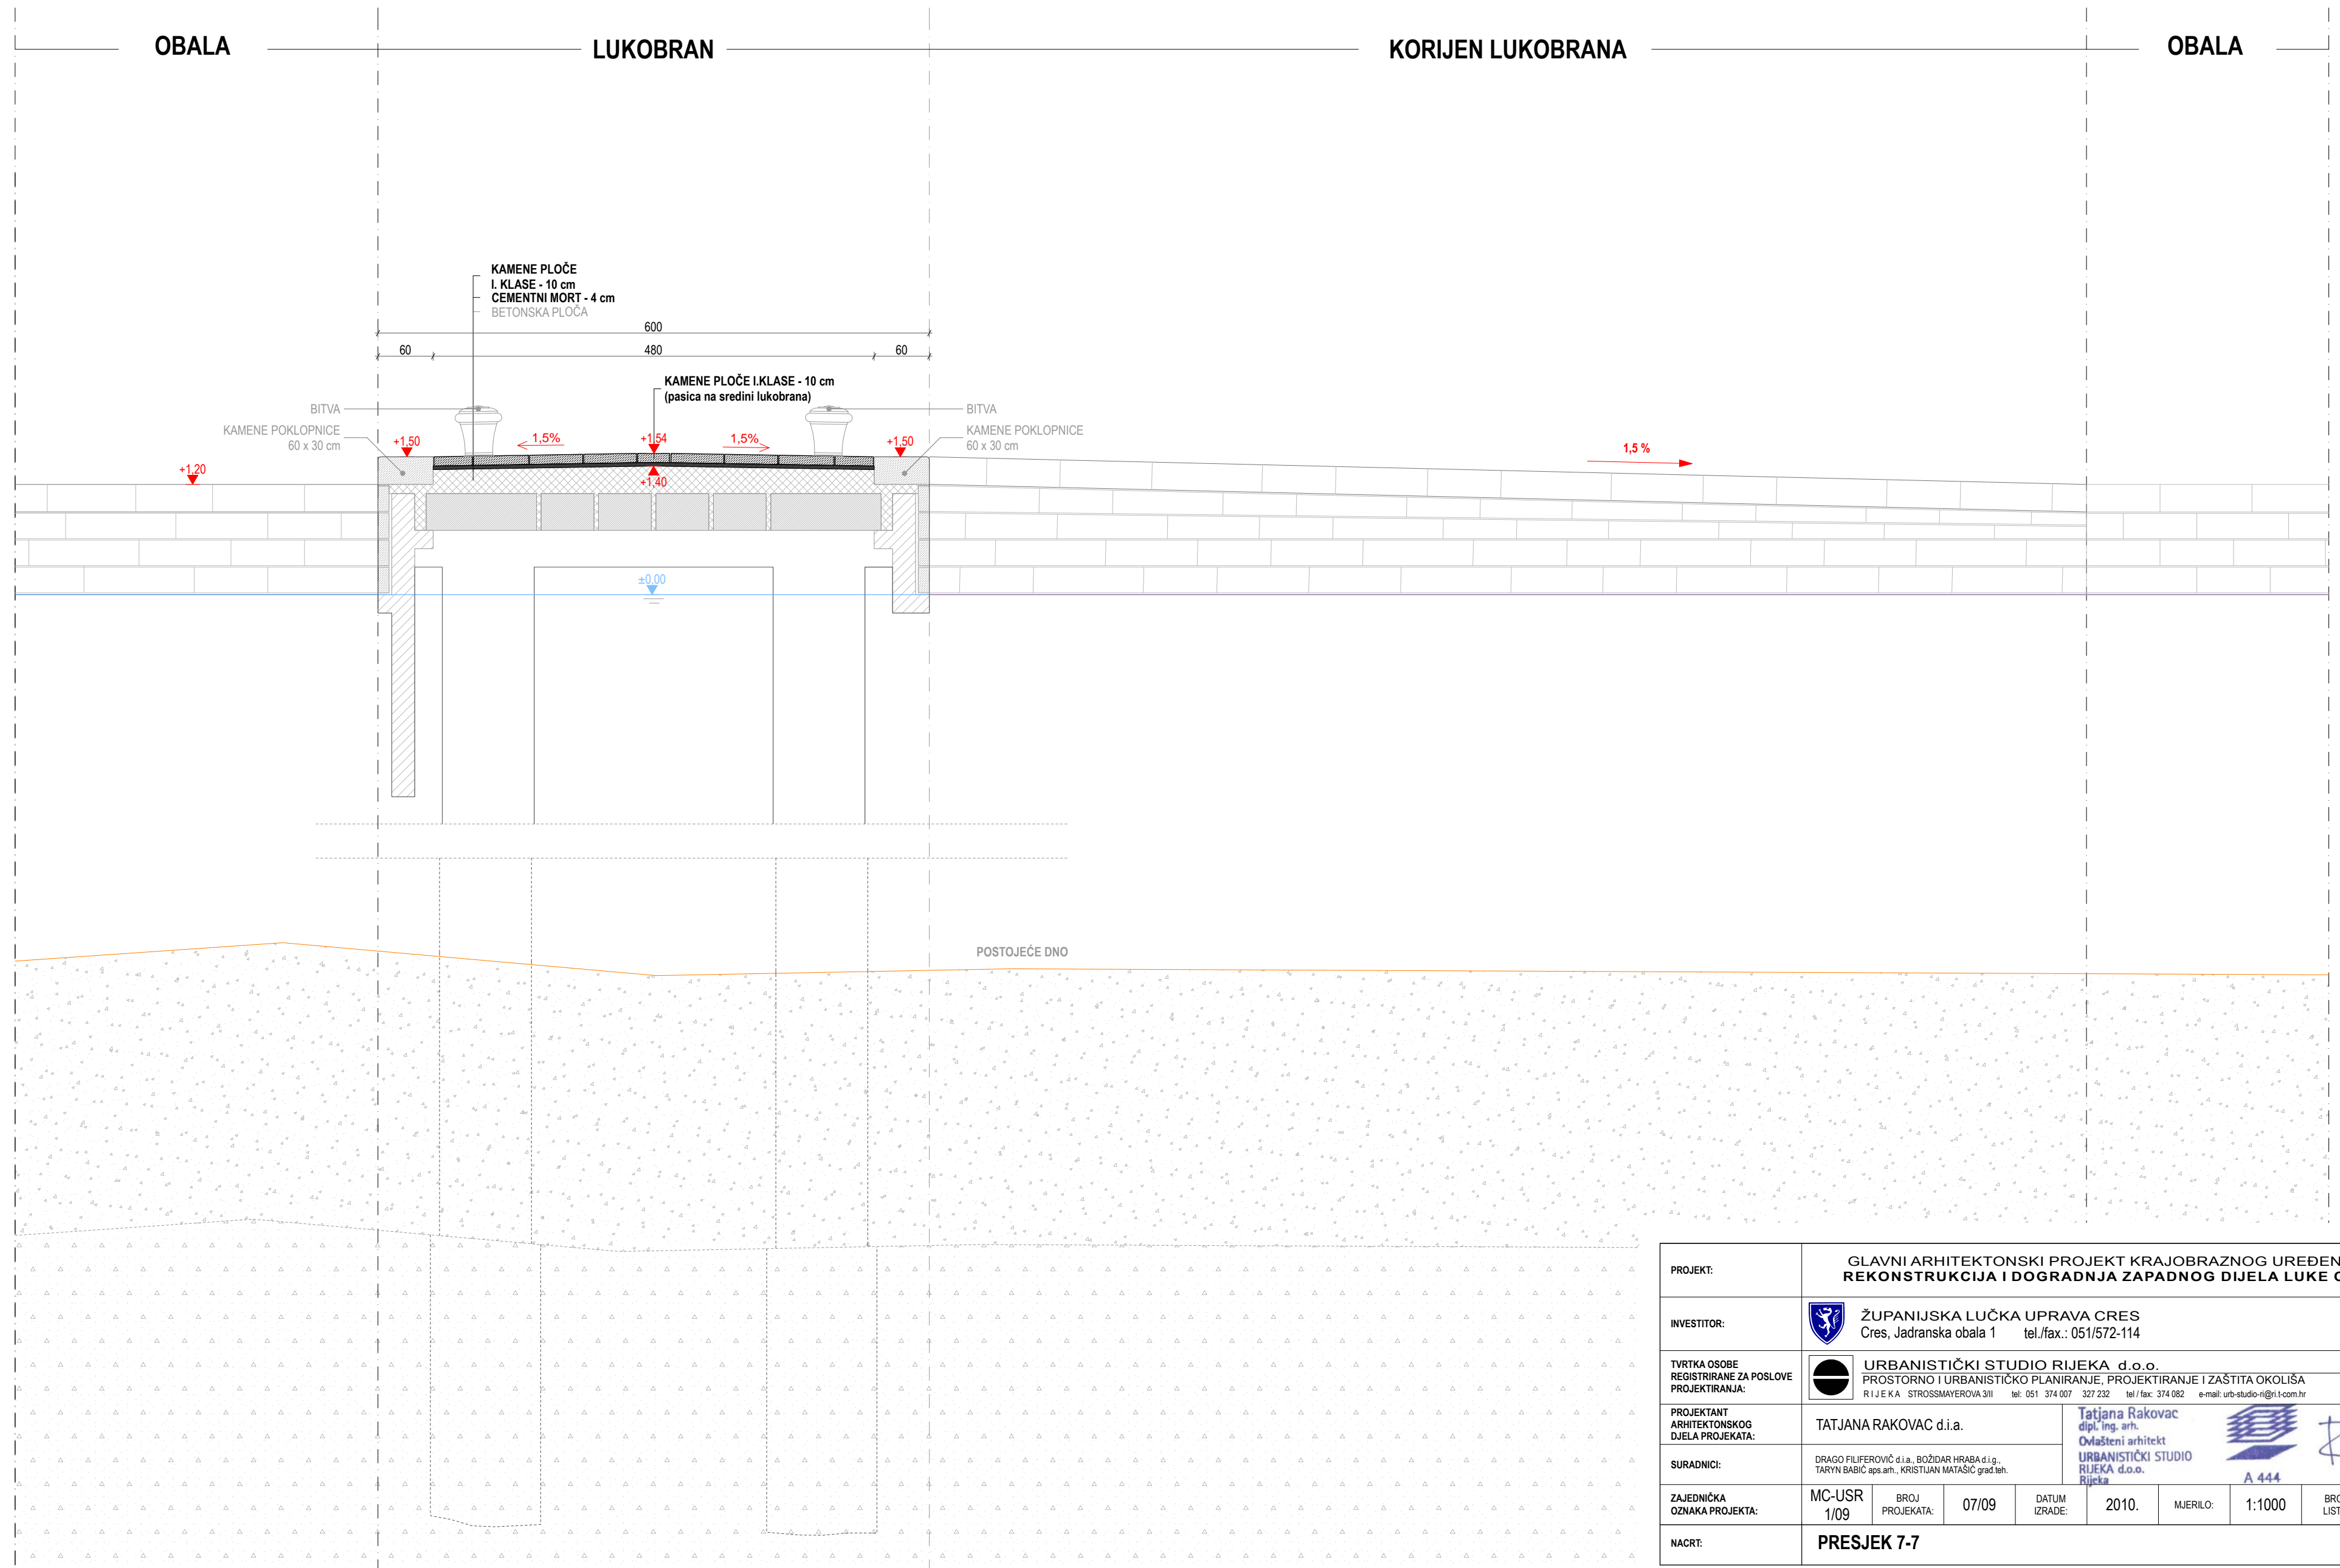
OBALA

LUKOBRAN

KORIJEN LUKOBRANA

OBALA

KAMENE PLOČE
I. KLASE - 10 cm
CEMENTNI MORT - 4 cm
BETONSKA PLOČA

600

60

480

60

KAMENE PLOČE I.KLASE - 10 cm
(pasica na sredini lukobrana)

BITVA

KAMENE POKLOPNICE
60 x 30 cm

BITVA

KAMENE POKLOPNICE
60 x 30 cm

+1,20

+1,50

1,5%

+1,54

1,5%

+1,50

+1,40

1,5 %

±0,00

POSTOJEĆE DNO

| PROJEKT: | GLAVNI ARHITEKTONSKI PROJEKT KRAJOBRAZNOG UREĐEN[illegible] REKONSTRUKCIJA I DOGRADNJA ZAPADNOG DIJELA LUKE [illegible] |
|---|---|
| INVESTITOR: | ŽUPANIJSKA LUČKA UPRAVA CRES Cres, Jadranska obala 1 tel./fax.: 051/572-114 |
| TVRTKA OSOBE REGISTRIRANE ZA POSLOVE PROJEKTIRANJA: | URBANISTIČKI STUDIO RIJEKA d.o.o. PROSTORNO I URBANISTIČKO PLANIRANJE, PROJEKTIRANJE I ZAŠTITA OKOLIŠA RIJEKA STROSSMAYEROVA 3/II tel: 051 374 007 327 232 tel / fax: 374 082 e-mail: urb-studio-ri@ri.t-com.hr |
| PROJEKTANT ARHITEKTONSKOG DJELA PROJEKATA: | TATJANA RAKOVAC d.i.a. Tatjana Rakovac dipl. ing. arh. Ovlašteni arhitekt URBANISTIČKI STUDIO RIJEKA d.o.o. Rijeka A 444 |
| SURADNICI: | DRAGO FILIFEROVIĆ d.i.a., BOŽIDAR HRABA d.i.g., TARYN BABIĆ aps.arh., KRISTIJAN MATAŠIĆ grad.teh. |
| ZAJEDNIČKA OZNAKA PROJEKTA: | MC-USR 1/09 BROJ PROJEKATA: 07/09 DATUM IZRADE: 2010. MJERILO: 1:1000 BRO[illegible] LIST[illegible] |
| NACRT: | PRESJEK 7-7 |